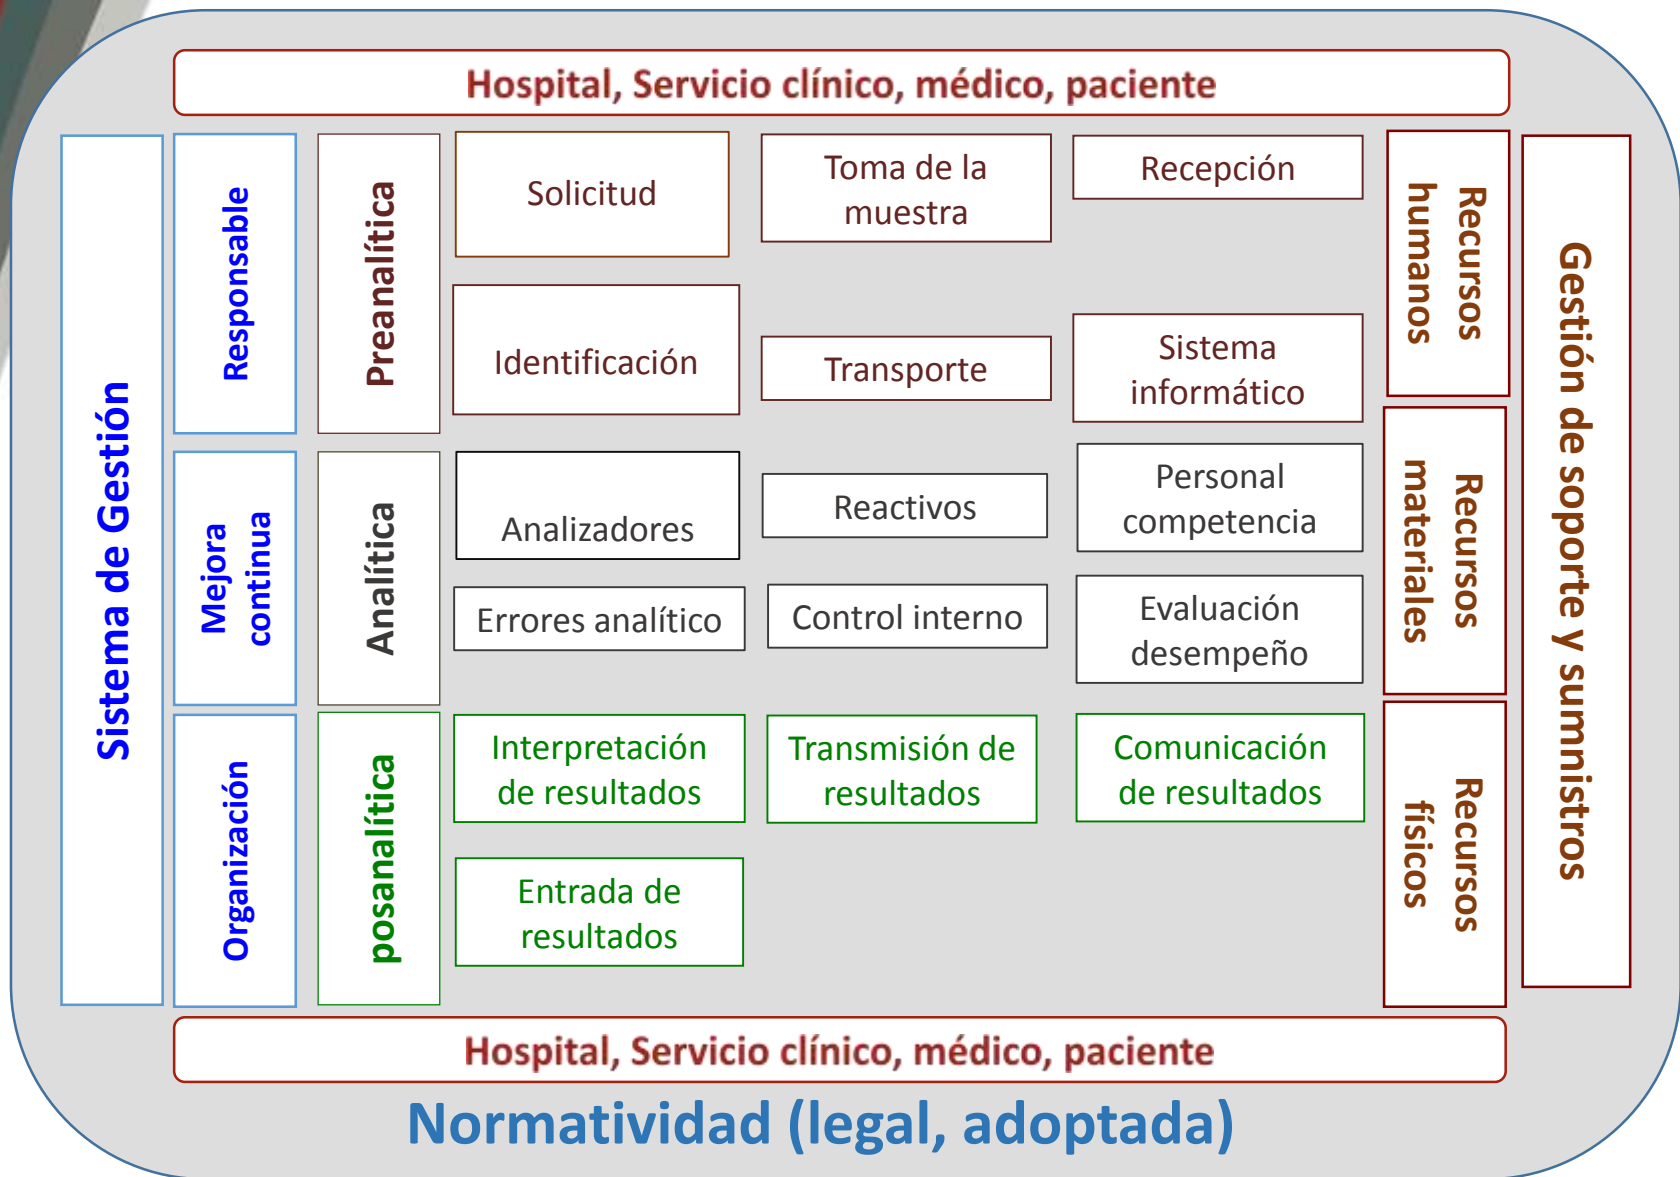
Hospital, Servicio clínico, médico, paciente

Sistema de Gestión

Responsable

Mejora continua

Organización

Preanalítica

Analítica

posanalítica

Solicitud

Toma de la muestra

Recepción

Identificación

Transporte

Sistema informático

Analizadores

Reactivos

Personal competencia

Errores analítico

Control interno

Evaluación desempeño

Interpretación de resultados

Transmisión de resultados

Comunicación de resultados

Entrada de resultados

Recursos humanos

Recursos materiales

Recursos físicos

Gestión de soporte y suministros

Hospital, Servicio clínico, médico, paciente

Normatividad (legal, adoptada)